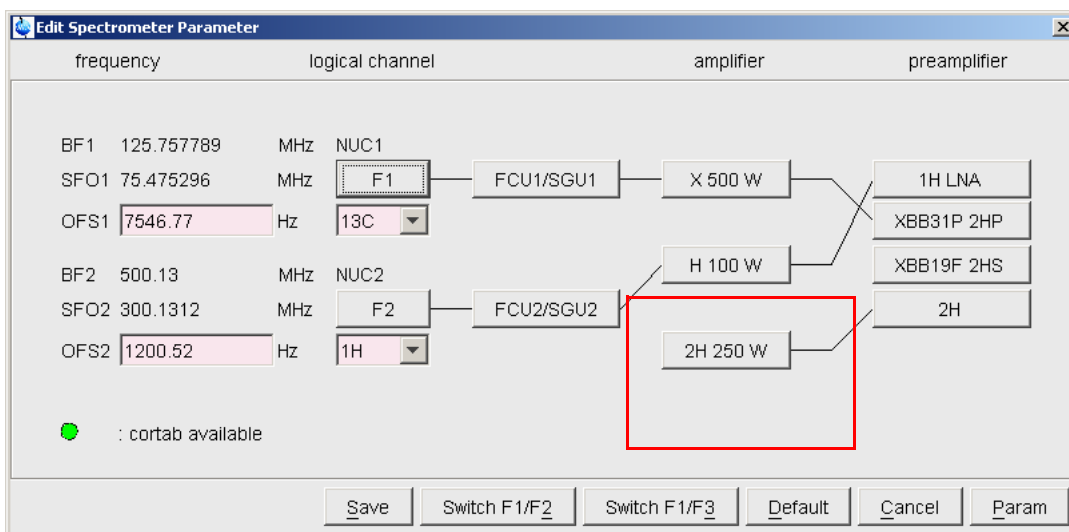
Edit Spectrometer Parameter

frequency logical channel amplifier preamplifier

BF1 125.757789 MHz NUC1
SFO1 75.475296 MHz F1
OFS1 7546.77 Hz 13C

FCU1/SGU1
X 500 W

1H LNA
XBB31P 2HP
XBB19F 2HS
2H

BF2 500.13 MHz NUC2
SFO2 300.1312 MHz F2
OFS2 1200.52 Hz 1H

FCU2/SGU2
H 100 W
2H 250 W

: cortab available

Save Switch F1/F2 Switch F1/F3 Default Cancel Param